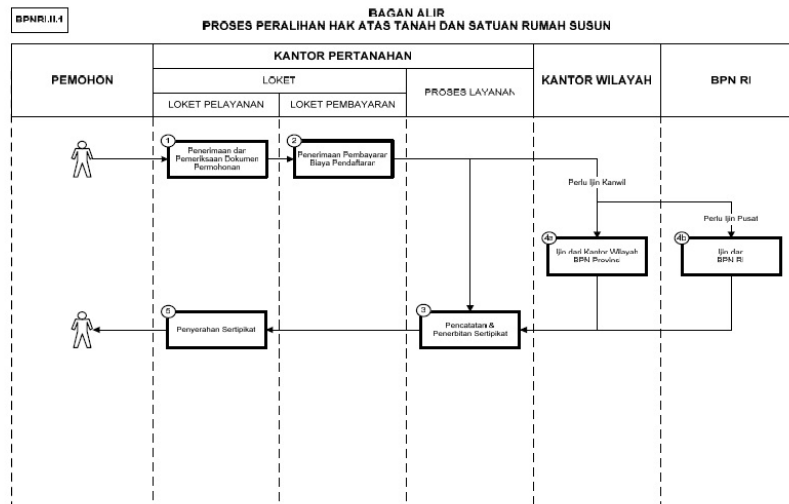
BPNRI.II.1

BAGAN ALIR
PROSES PERALIHAN HAK ATAS TANAH DAN SATUAN RUMAH SUSUN

| PEMOHON | KANTOR PERTANAHAN | | | KANTOR WILAYAH | BPN RI |
|---|---|---|---|---|---|
| | LOKET | | PROSES LAYANAN | | |
| | LOKET PELAYANAN | LOKET PEMBAYARAN | | | |

1 Penerimaan dan Pemeriksaan Dokumen Permohonan

2 Penerimaan Pembayaran Biaya Pendaftaran

Perlu Ijin Kanwil

Perlu Ijin Pusat

4a Ijin dari Kantor Wilayah BPN Provinsi

4b Ijin dari BPN RI

3 Pencatatan & Penerbitan Sertipikat

5 Penyerahan Sertipikat